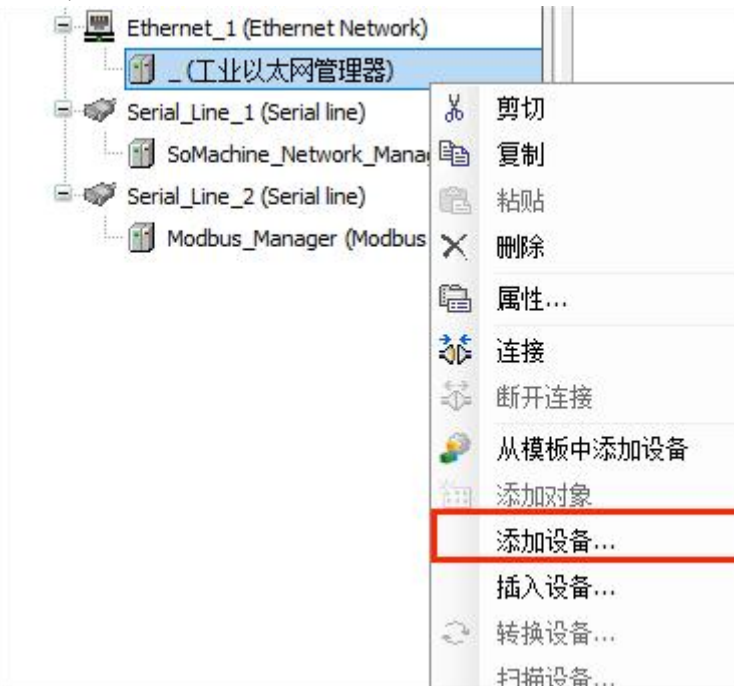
Ethernet_1 (Ethernet Network)
_ (工业以太网管理器)
Serial_Line_1 (Serial line)
SoMachine_Network_Manag
Serial_Line_2 (Serial line)
Modbus_Manager (Modbus

剪切
复制
粘贴
删除
属性...
连接
断开连接
从模板中添加设备
添加对象
添加设备...
插入设备...
转换设备...
扫描设备...